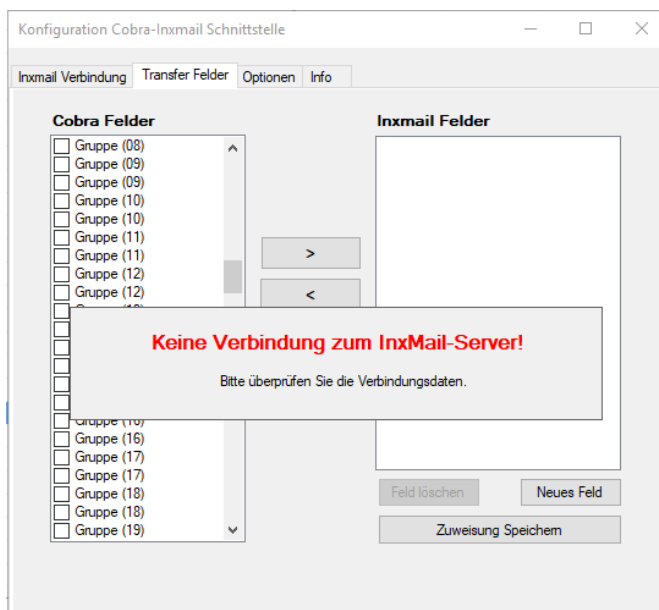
Konfiguration Cobra-Inxmail Schnittstelle

Inxmail Verbindung | Transfer Felder | Optionen | Info

Cobra Felder

Gruppe (08)
Gruppe (09)
Gruppe (09)
Gruppe (10)
Gruppe (10)
Gruppe (11)
Gruppe (11)
Gruppe (12)
Gruppe (12)
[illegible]
Gruppe (16)
Gruppe (16)
Gruppe (17)
Gruppe (17)
Gruppe (18)
Gruppe (18)
Gruppe (19)

>
<

Inxmail Felder

Keine Verbindung zum InxMail-Server!

Bitte überprüfen Sie die Verbindungsdaten.

Feld löschen
Neues Feld
Zuweisung Speichern